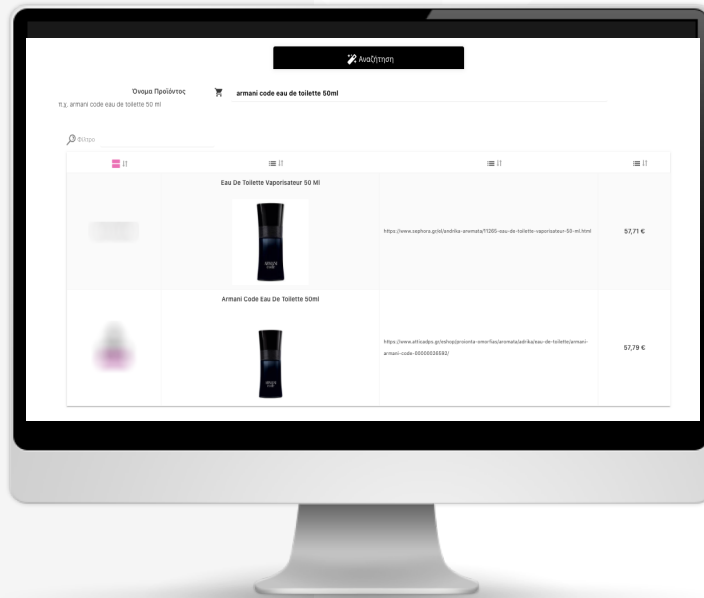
Αναζήτηση

Όνομα Προϊόντος
π.χ. armani code eau de toilette 50 ml

armani code eau de toilette 50ml

Φίλτρο

| | | | |
|---|---|---|---|
| | Eau De Toilette Vaporisateur 50 Ml | https://www.sephora.gr/el/andrika-aromata/11265-eau-de-toilette-vaporisateur-50-ml.html | 57,71 € |
| | Armani Code Eau De Toilette 50ml | https://www.atticadps.gr/eshop/proionta-omorfias/aromata/adrika/eau-de-toilette/armani-armani-code-000000036582/ | 57,79 € |